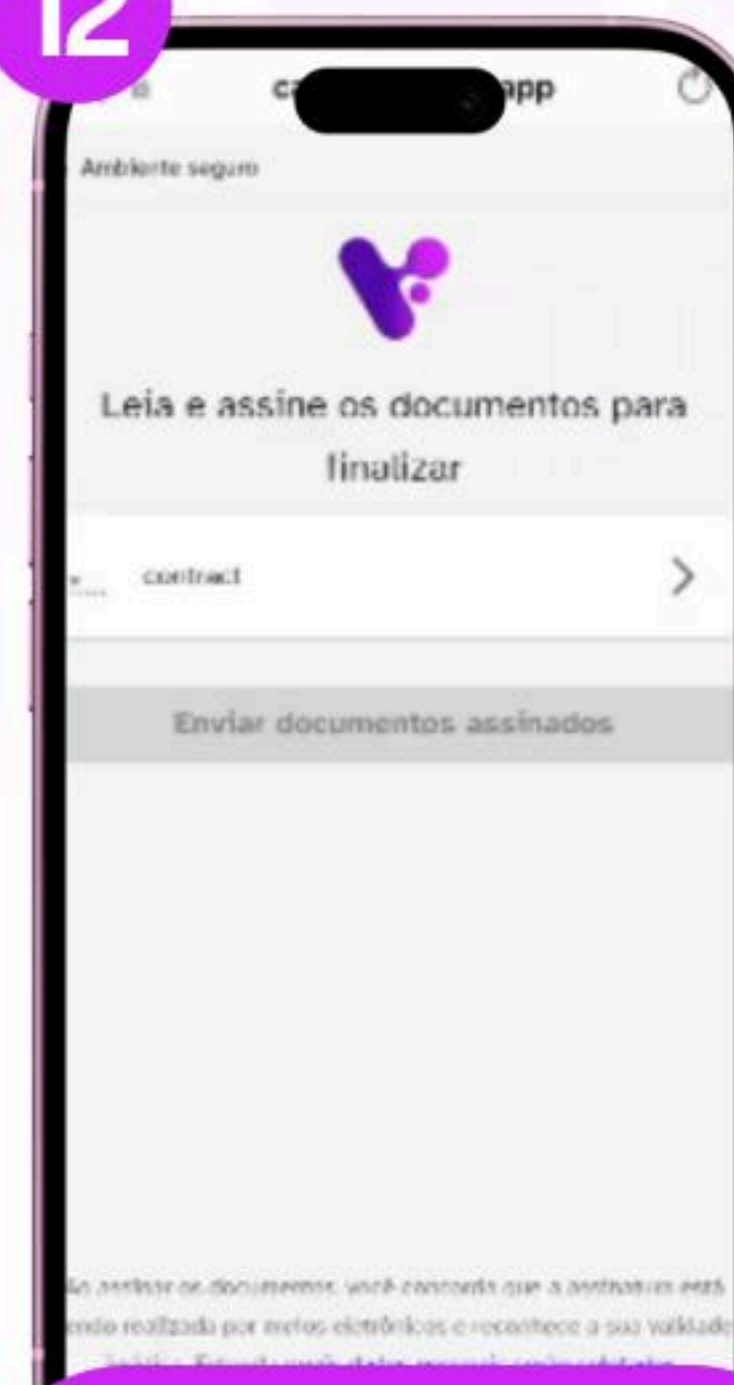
12

ca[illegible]app

Ambiente seguro

Leia e assine os documentos para finalizar

contract

Enviar documentos assinados

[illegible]o assinar os documentos, você concorda que a assinatura está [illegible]endo realizada por meios eletrônicos e reconhece a sua validade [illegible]